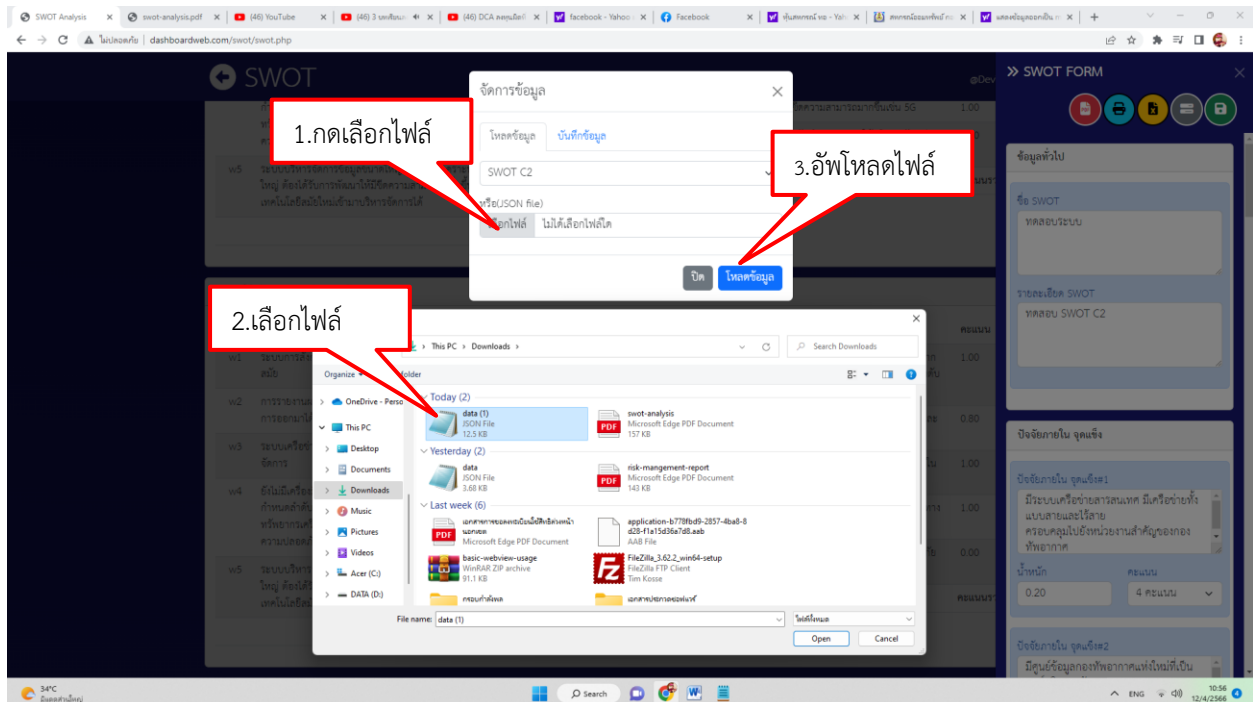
SWOT Analysis
swot-analysis.pdf
(46) YouTube
(46) 3 บทเพลง
(46) DCA ลงทุนถัวเฉลี่ย
facebook - Yahoo
Facebook
หุ้นสหกรณ์ ทอ - Yahoo
สหกรณ์ออมทรัพย์ ทอ
แสดงข้อมูลออกเป็น

ไม่ปลอดภัย | dashboardweb.com/swot/swot.php

SWOT

จัดการข้อมูล

โหลดข้อมูล
บันทึกข้อมูล

SWOT C2

หรือ(JSON file)
เลือกไฟล์ ไม่ได้เลือกไฟล์ใด

ปิด
โหลดข้อมูล

1.กดเลือกไฟล์

3.อัพโหลดไฟล์

2.เลือกไฟล์

W5
W1
W2
W3
W4
W5

1.00
1.00
0.80
1.00
0.00
คะแนน

» SWOT FORM

ข้อมูลทั่วไป
ชื่อ SWOT
ทดลองระบบ
รายละเอียด SWOT
ทดลอง SWOT C2

ปัจจัยภายใน จุดแข็ง
ปัจจัยภายใน จุดแข็ง#1
มีระบบเครือข่ายสารสนเทศ มีเครือข่ายทั้งแบบสายและไร้สาย ครอบคลุมไปยังหน่วยงานสำคัญของกองทัพอากาศ
น้ำหนัก
0.20
คะแนน
4 คะแนน
ปัจจัยภายใน จุดแข็ง#2
มีศูนย์ข้อมูลกองทัพอากาศแห่งใหม่ที่เป็น

This PC > Downloads
Search Downloads
Organize
folder
OneDrive - Perso
This PC
Desktop
Documents
Downloads
Music
Pictures
Videos
Acer (C:)
DATA (D:)

Today (2)
data (1)
JSON File
12.5 KB
swot-analysis
Microsoft Edge PDF Document
157 KB
Yesterday (2)
data
JSON File
3.68 KB
risk-mangement-report
Microsoft Edge PDF Document
143 KB
Last week (6)
Microsoft Edge PDF Document
application-b778fbd9-2857-4ba8-8d28-f1a15d36a7d8.aab
AAB File
basic-webview-usage
WinRAR ZIP archive
91.1 KB
FileZilla_3.62.2_win64-setup
FileZilla FTP Client
Tim Kosse

File name: data (1)
Open
Cancel

34°C
Search
ENG
10:56
12/4/2566